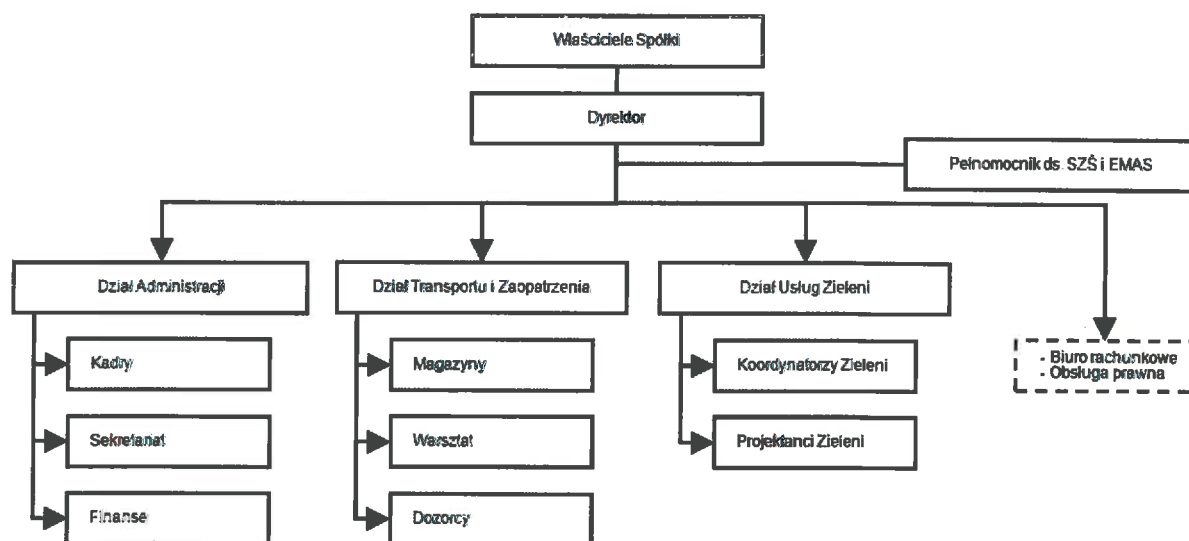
Właściciele Spółki

Dyrektor

Pełnomocnik ds. SZŚ i EMAS

Dział Administracji

Kadry

Sekretariat

Finanse

Dział Transportu i Zaopatrzenia

Magazyny

Warsztat

Dozorcy

Dział Usług Zieleni

Koordynatorzy Zieleni

Projektanci Zieleni

- Biuro rachunkowe
- Obsługa prawna